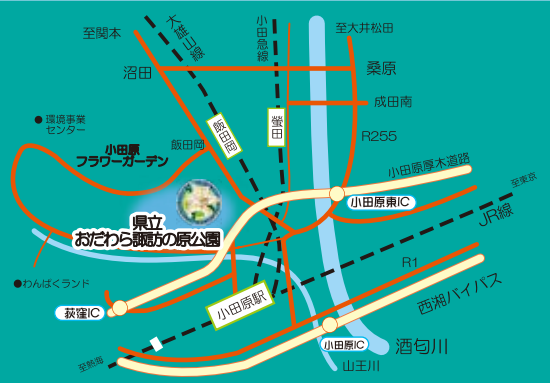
至関本
大雄山線
小田急線
至大井松田
沼田
桑原
成田南
●環境事業センター
飯田岡
飯田岡
螢田
R255
小田原フラワーガーデン
小田原厚木道路
小田原東IC
至東京
県立おだわら諏訪の原公園
JR線
●わんぱくランド
R1
西湘バイパス
荻窪IC
小田原駅
至熱海
小田原IC
酒匂川
山王川